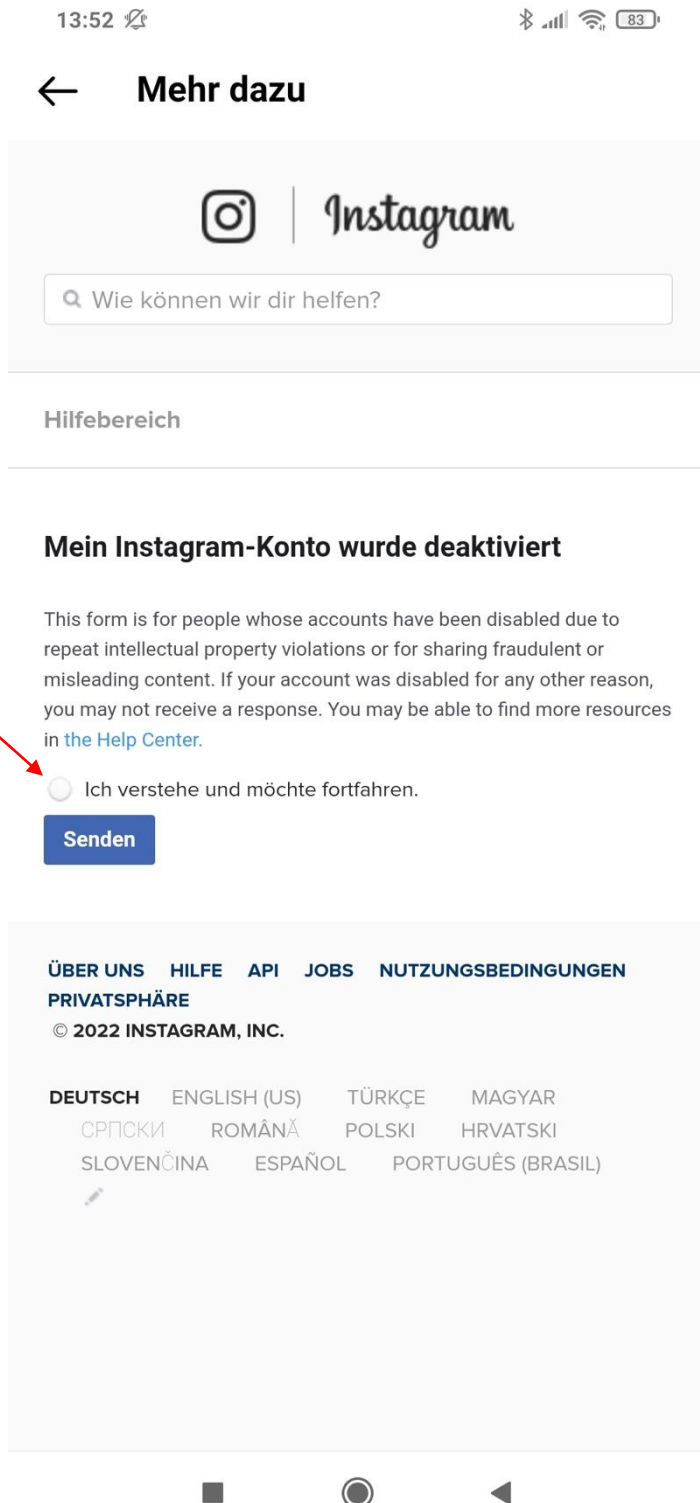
13:52

83

Mehr dazu

Instagram

Wie können wir dir helfen?

Hilfebereich

Mein Instagram-Konto wurde deaktiviert

This form is for people whose accounts have been disabled due to repeat intellectual property violations or for sharing fraudulent or misleading content. If your account was disabled for any other reason, you may not receive a response. You may be able to find more resources in the Help Center.

Ich verstehe und möchte fortfahren.

Senden

ÜBER UNS HILFE API JOBS NUTZUNGSBEDINGUNGEN PRIVATSPHÄRE
© 2022 INSTAGRAM, INC.

DEUTSCH ENGLISH (US) TÜRKÇE MAGYAR СРПСКИ ROMÂNĂ POLSKI HRVATSKI SLOVENČINA ESPAÑOL PORTUGUÊS (BRASIL)